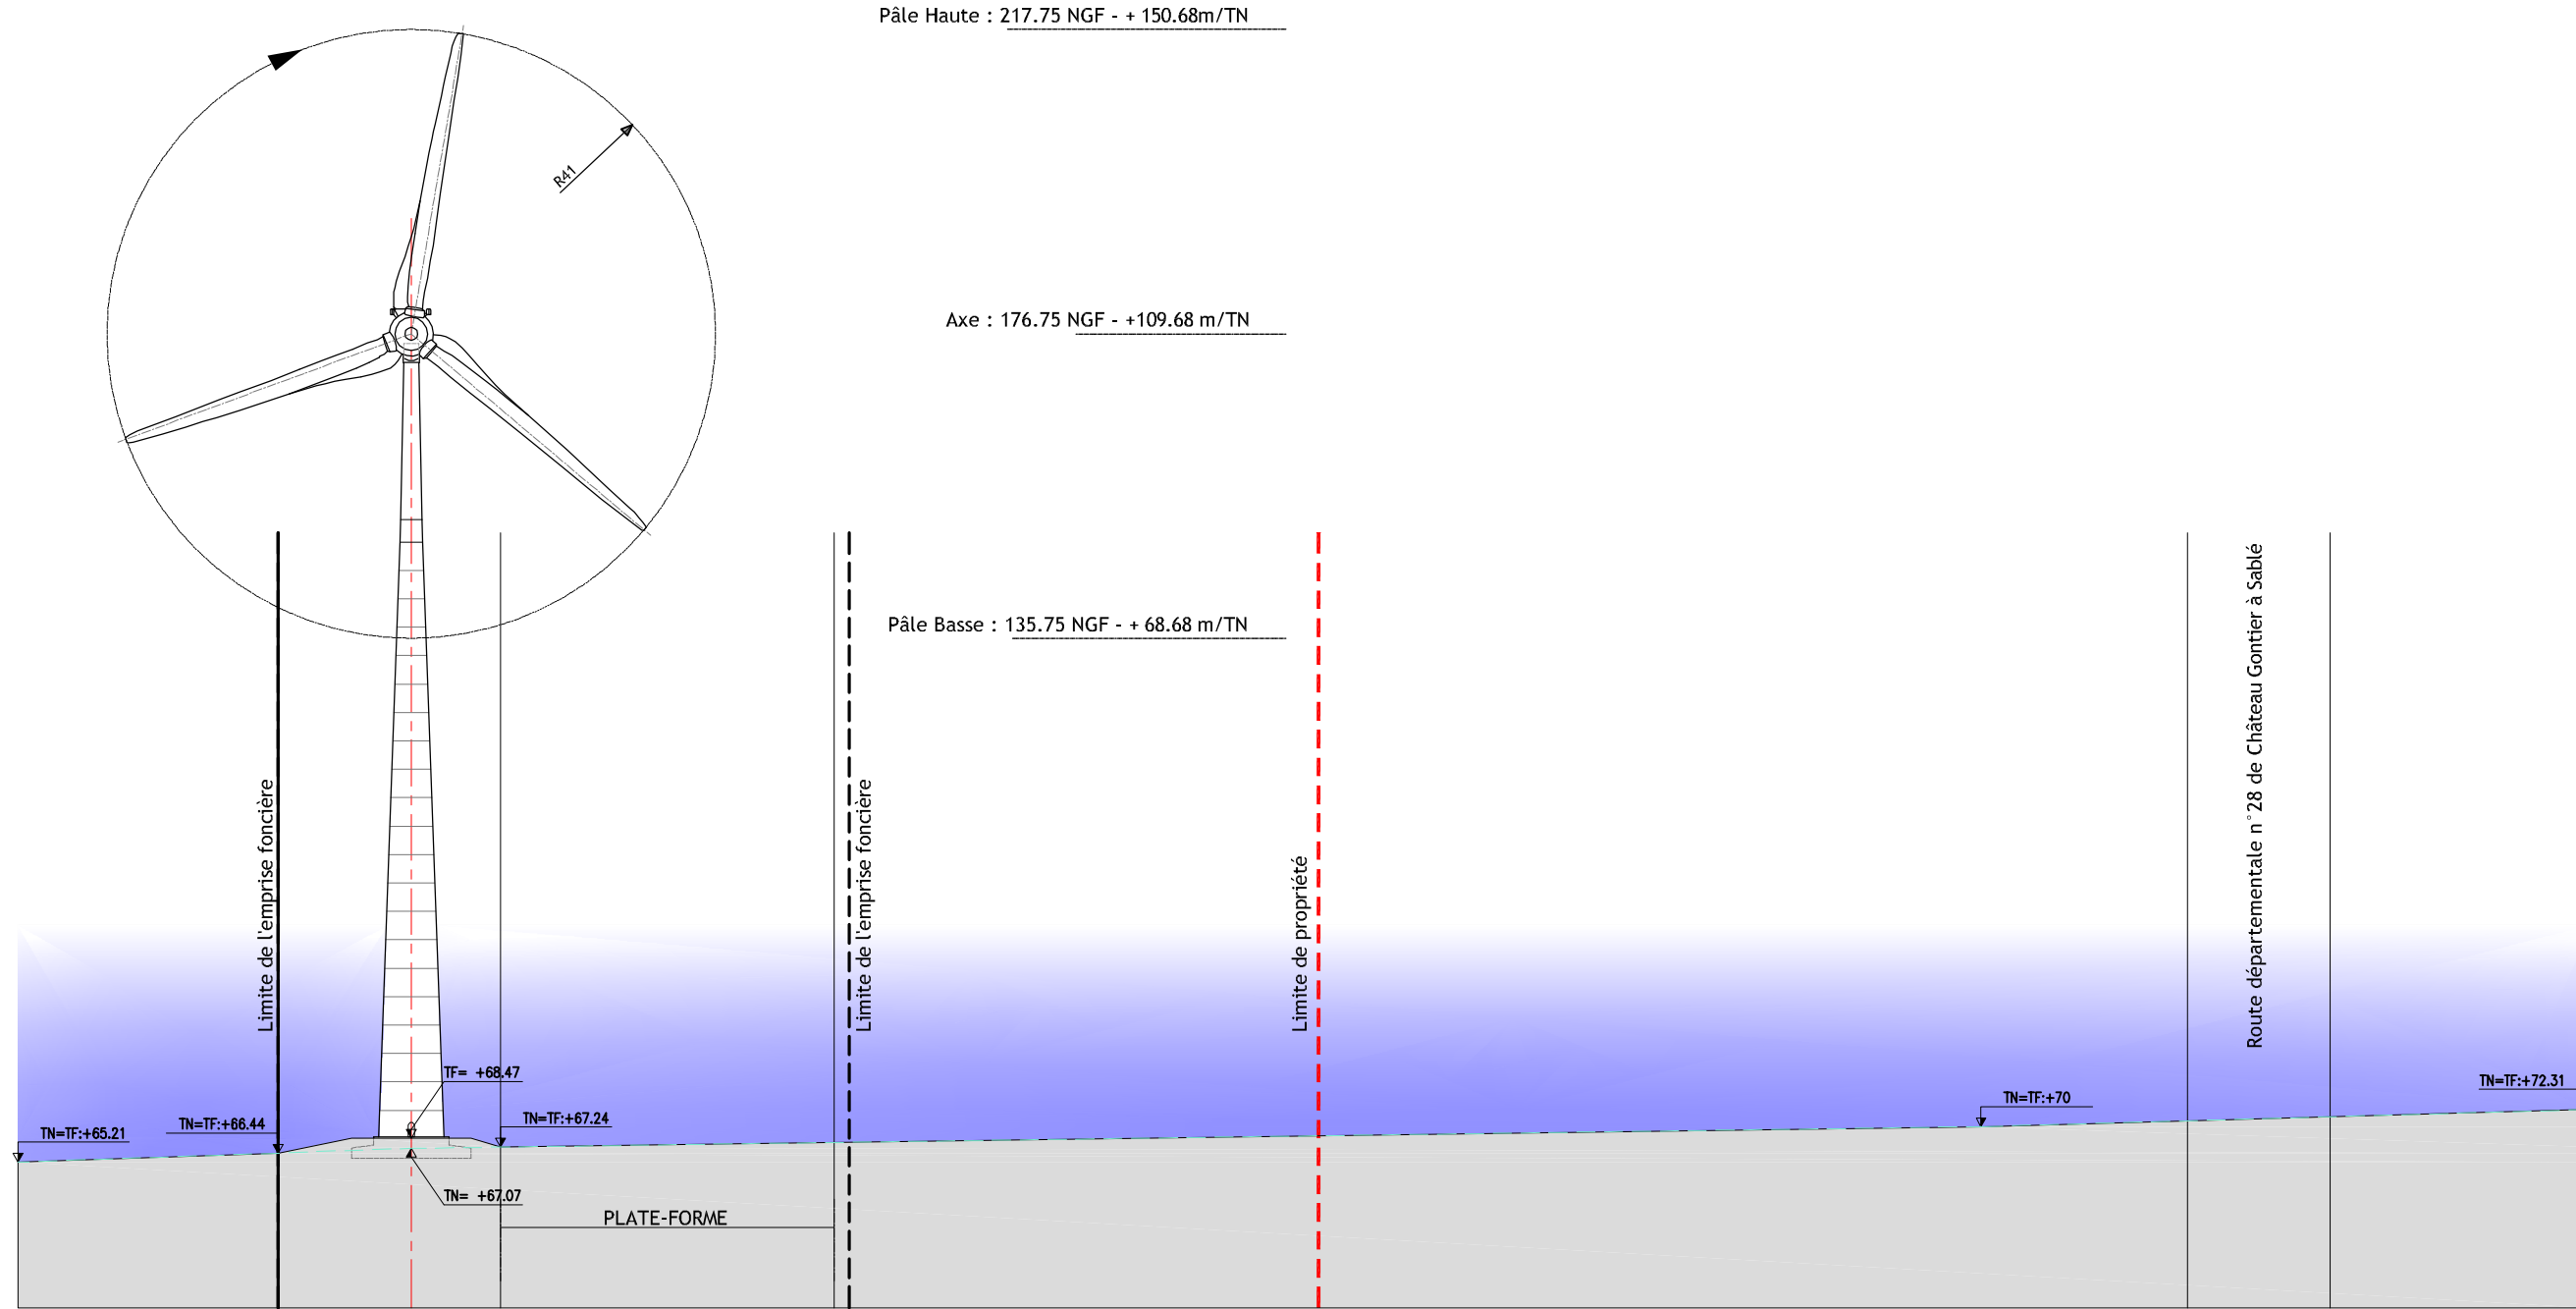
Pâle Haute : 217.75 NGF - + 150.68m/TN

R41

Axe : 176.75 NGF - +109.68 m/TN

Pâle Basse : 135.75 NGF - + 68.68 m/TN

Limite de l'emprise foncière

Limite de l'emprise foncière

Limite de propriété

Route départementale n°28 de Château Gontier à Sablé

TF= +68.47

TN=TF:+65.21

TN=TF:+66.44

TN=TF:+67.24

TN=TF:+70

TN=TF:+72.31

TN= +67.07

PLATE-FORME